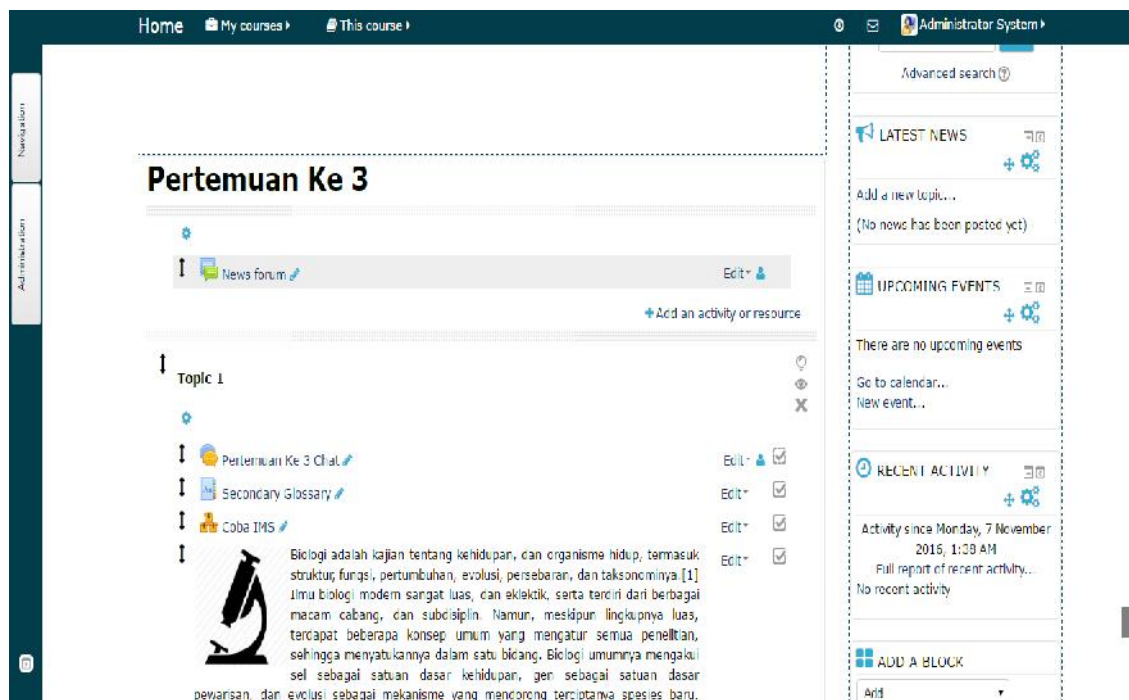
Home My courses ▸ This course ▸ Administrator System ▸

Navigation

Administration

Advanced search

Pertemuan Ke 3

News forum

Edit▾

+ Add an activity or resource

Topic 1

Pertemuan Ke 3 Chat

Edit▾

Secondary Glossary

Edit▾

Coba IMS

Edit▾

Biologi adalah kajian tentang kehidupan, dan organisme hidup, termasuk struktur, fungsi, pertumbuhan, evolusi, persebaran, dan taksonominya [1] Ilmu biologi modern sangat luas, dan eklektik, serta terdiri dari berbagai macam cabang, dan subdisiplin. Namun, meskipun lingkupnya luas, terdapat beberapa konsep umum yang mengatur semua penelitian, sehingga menyatukannya dalam satu bidang. Biologi umumnya mengakui sel sebagai satuan dasar kehidupan, gen sebagai satuan dasar pewarisan, dan evolusi sebagai mekanisme yang mendorong terciptanya spesies baru.

Edit▾

LATEST NEWS

Add a new topic...

(No news has been posted yet)

UPCOMING EVENTS

There are no upcoming events

Go to calendar...

New event...

RECENT ACTIVITY

Activity since Monday, 7 November 2016, 1:38 AM

Full report of recent activity...

No recent activity

ADD A BLOCK

Add